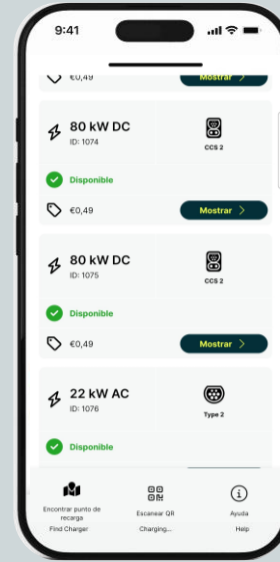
9:41

€0,49

Mostrar >

80 kW DC
ID: 1074

CCS 2

Disponible

€0,49

Mostrar >

80 kW DC
ID: 1075

CCS 2

Disponible

€0,49

Mostrar >

22 kW AC
ID: 1076

Type 2

Disponible

Encontrar punto de recarga
Find Charger

Escanear QR
Charging...

Ayuda
Help